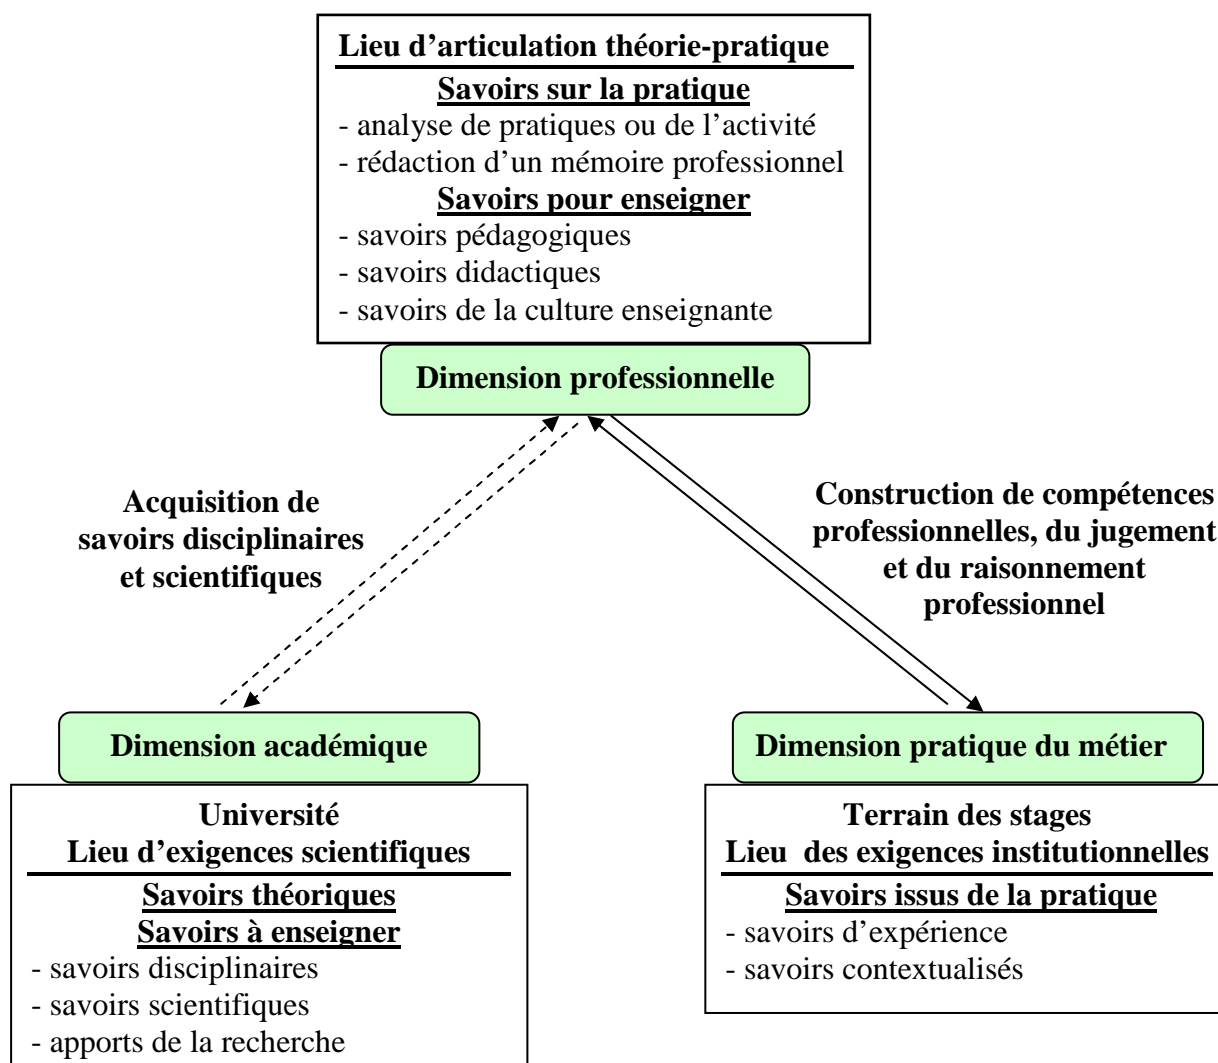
Lieu d'articulation théorie-pratique

Savoirs sur la pratique

- analyse de pratiques ou de l'activité
- rédaction d'un mémoire professionnel

Savoirs pour enseigner

- savoirs pédagogiques
- savoirs didactiques
- savoirs de la culture enseignante

Dimension professionnelle

Acquisition de savoirs disciplinaires et scientifiques

Construction de compétences professionnelles, du jugement et du raisonnement professionnel

Dimension académique

Université
Lieu d'exigences scientifiques

Savoirs théoriques
Savoirs à enseigner

- savoirs disciplinaires
- savoirs scientifiques
- apports de la recherche

Dimension pratique du métier

Terrain des stages
Lieu des exigences institutionnelles

Savoirs issus de la pratique

- savoirs d'expérience
- savoirs contextualisés